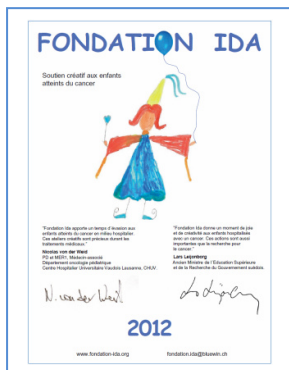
FONDATION IDA

Soutien créatif aux enfants atteints du cancer

"Fondation Ida apporte un temps d'évasion aux enfants atteints du cancer en milieu hospitalier. Ces ateliers créatifs sont précieux durant les traitements médicaux."

Nicolas von der Weid
PD et MER1, Médecin-associé
Département oncologie pédiatrique
Centre Hospitalier Universitaire Vaudois Lausanne, CHUV.

"Fondation Ida donne un moment de joie et de créativité aux enfants hospitalisés avec un cancer. Ces actions sont aussi importantes que la recherche pour le cancer."

Lars Leijonborg
Ancien Ministre de l'Education Supérieure et de la Recherche du Gouvernement suédois

N. von der Weid

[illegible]

2012

www.fondation-ida.org

fondation.ida@bluewin.ch